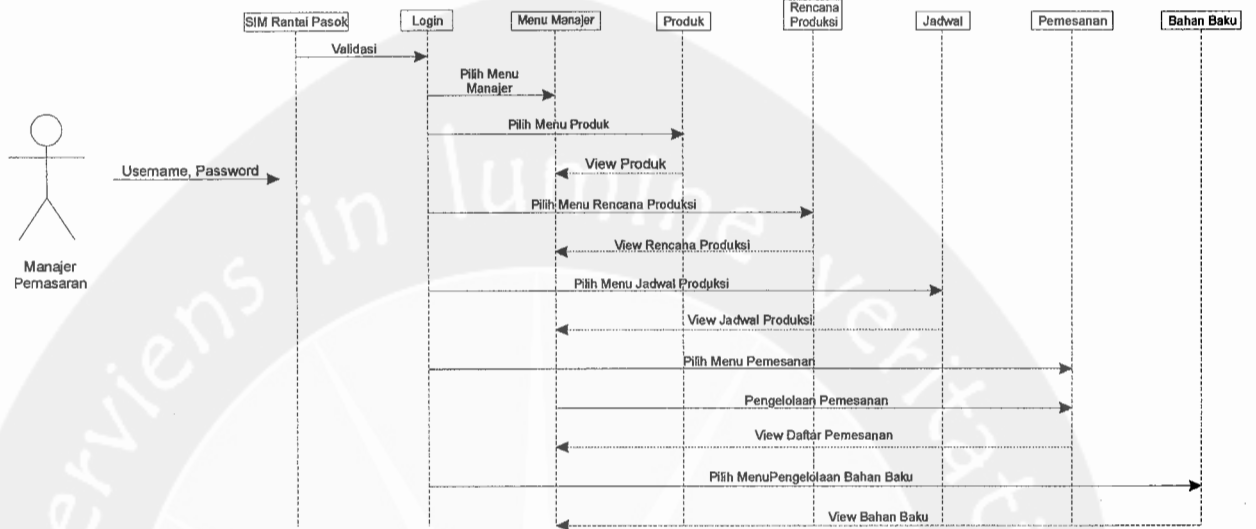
SIM Rantai Pasok
Login
Menu Manajer
Produk
Rencana Produksi
Jadwal
Pemesanan
Bahan Baku

Validasi
Pilih Menu Manajer
Pilih Menu Produk
View Produk
Username, Password
Pilih Menu Rencana Produksi
View Rencana Produksi
Pilih Menu Jadwal Produksi
View Jadwal Produksi
Pilih Menu Pemesanan
Pengelolaan Pemesanan
View Daftar Pemesanan
Pilih MenuPengelolaan Bahan Baku
View Bahan Baku

Manajer Pemasaran